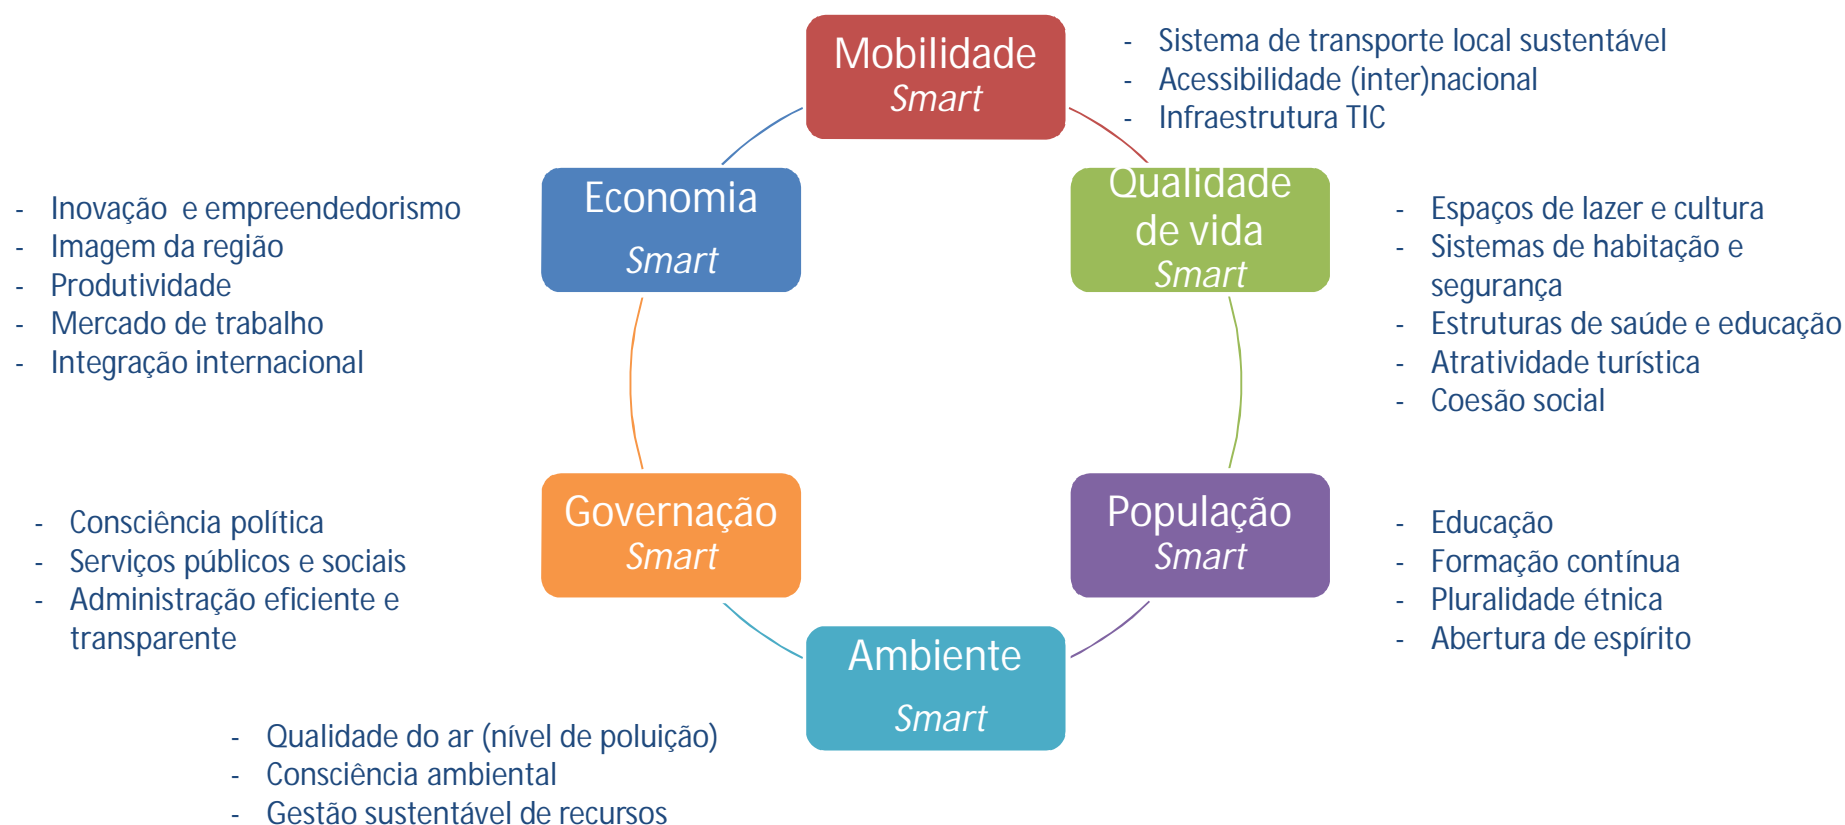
Mobilidade
Smart

- Sistema de transporte local sustentável
- Acessibilidade (inter)nacional
- Infraestrutura TIC

Economia
Smart

- Inovação e empreendedorismo
- Imagem da região
- Produtividade
- Mercado de trabalho
- Integração internacional

Qualidade de vida
Smart

- Espaços de lazer e cultura
- Sistemas de habitação e segurança
- Estruturas de saúde e educação
- Atratividade turística
- Coesão social

Governação
Smart

- Consciência política
- Serviços públicos e sociais
- Administração eficiente e transparente

População
Smart

- Educação
- Formação contínua
- Pluralidade étnica
- Abertura de espírito

Ambiente
Smart

- Qualidade do ar (nível de poluição)
- Consciência ambiental
- Gestão sustentável de recursos